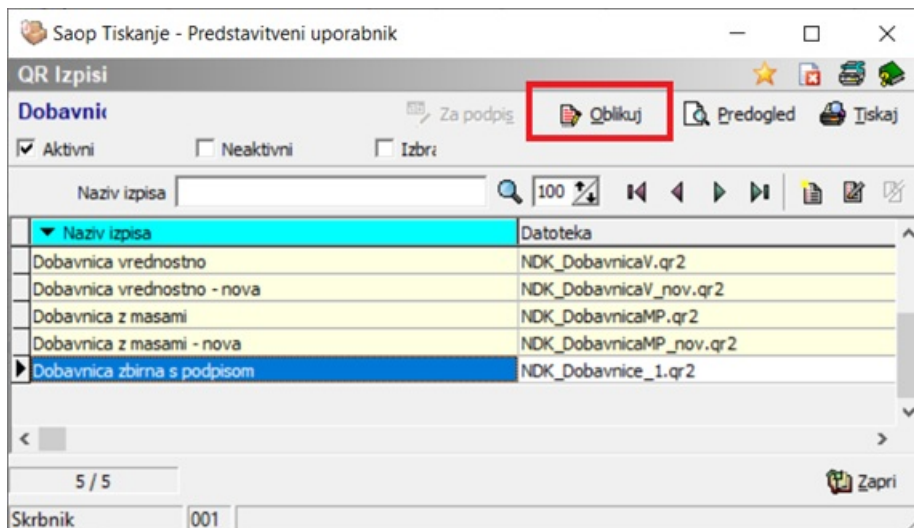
Saop Tiskanje - Predstavitveni uporabnik

QR Izpisi

Dobavnic

Za podpis

Oblikuj

Predogled

Tiskaj

Aktivni

Neaktivni

Izbra

Naziv izpisa

100

| Naziv izpisa | Datoteka |
|---|---|
| Dobavnica vrednostno | NDK_DobavnicaV.qr2 |
| Dobavnica vrednostno - nova | NDK_DobavnicaV_nov.qr2 |
| Dobavnica z masami | NDK_DobavnicaMP.qr2 |
| Dobavnica z masami - nova | NDK_DobavnicaMP_nov.qr2 |
| Dobavnica zbirna s podpisom | NDK_Dobavnice_1.qr2 |

5 / 5

Zapri

Skrbnik

001